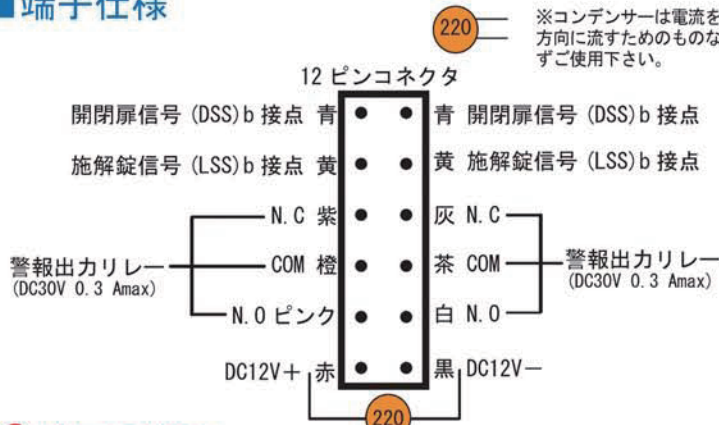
■端子仕様

220

※コンデンサーは電流を方向に流すためのものなずご使用下さい。

12 ピンコネクタ

開閉扉信号 (DSS) b 接点 青 | 青 開閉扉信号 (DSS) b 接点

施解錠信号 (LSS) b 接点 黄 | 黄 施解錠信号 (LSS) b 接点

N.C 紫 | 灰 N.C

警報出力リレー (DC30V 0.3 Amax) COM 橙 | 茶 COM 警報出力リレー (DC30V 0.3 Amax)

N.O ピンク | 白 N.O

DC12V＋ 赤 | 黒 DC12V－

220